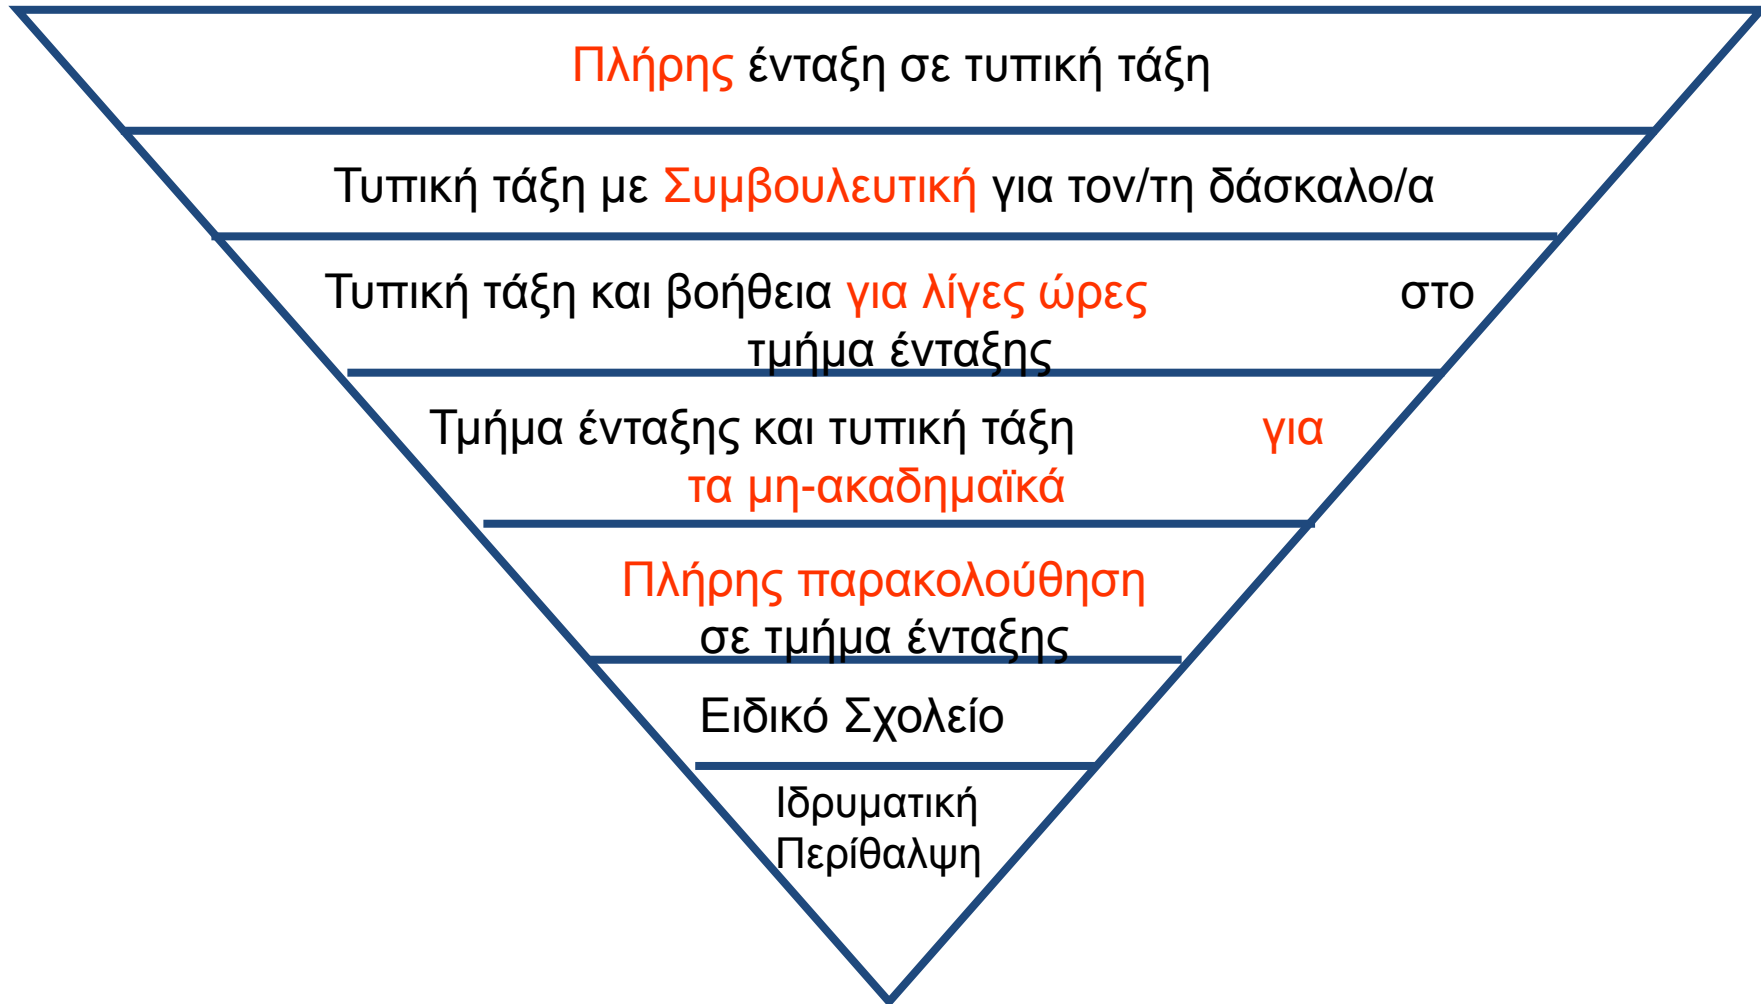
Πλήρης ένταξη σε τυπική τάξη

Τυπική τάξη με Συμβουλευτική για τον/τη δάσκαλο/α

Τυπική τάξη και βοήθεια για λίγες ώρες στο τμήμα ένταξης

Τμήμα ένταξης και τυπική τάξη για τα μη-ακαδημαϊκά

Πλήρης παρακολούθηση σε τμήμα ένταξης

Ειδικό Σχολείο

Ιδρυματική Περίθαλψη